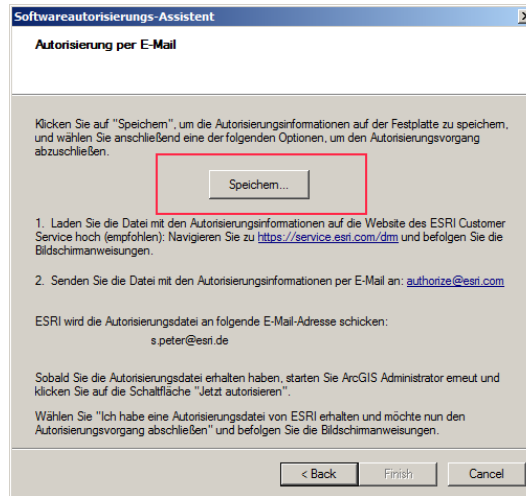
Softwareautorisierungs-Assistent

Autorisierung per E-Mail

Klicken Sie auf "Speichern", um die Autorisierungsinformationen auf der Festplatte zu speichern, und wählen Sie anschließend eine der folgenden Optionen, um den Autorisierungsvorgang abzuschließen.

Speichern...

1. Laden Sie die Datei mit den Autorisierungsinformationen auf die Website des ESRI Customer Service hoch (empfohlen): Navigieren Sie zu https://service.esri.com/drm und befolgen Sie die Bildschirmanweisungen.

2. Senden Sie die Datei mit den Autorisierungsinformationen per E-Mail an: authorize@esri.com

ESRI wird die Autorisierungsdatei an folgende E-Mail-Adresse schicken:

s.peter@esri.de

Sobald Sie die Autorisierungsdatei erhalten haben, starten Sie ArcGIS Administrator erneut und klicken Sie auf die Schaltfläche "Jetzt autorisieren".

Wählen Sie "Ich habe eine Autorisierungsdatei von ESRI erhalten und möchte nun den Autorisierungsvorgang abschließen" und befolgen Sie die Bildschirmanweisungen.

< Back Finish Cancel